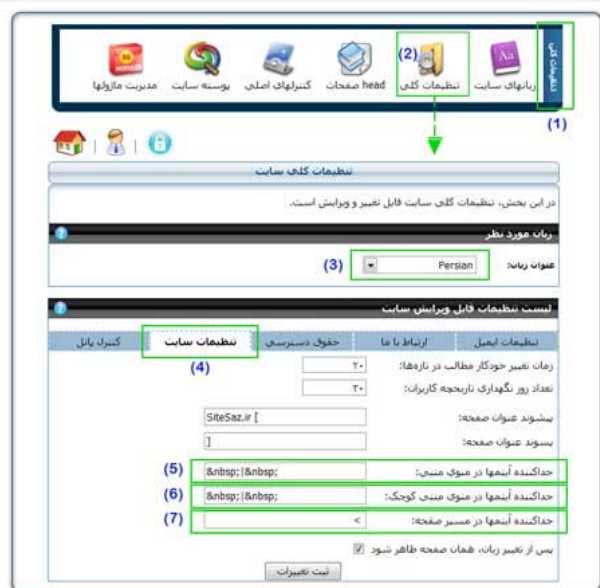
تنظیمات کلی

زبانهای سایت
(2)
تنظیمات کلی
head صفحات
کنترلهای اصلی
پوسته سایت
مدیریت ماژولها

(1)

تنظیمات کلی سایت

در این بخش، تنظیمات کلی سایت قابل تغییر و ویرایش است.

زبان مورد نظر

عنوان زبان: Persian (3)

لیست تنظیمات قابل ویرایش سایت

| تنظیمات ایمیل | ارتباط با ما | حقوق دسترسی | تنظیمات سایت | کنترل پانل |
|---|---|---|---|---|

(4)

زمان تغییر خودکار مطالب در تازه‌ها: ۳۰

تعداد روز نگهداری تاریخچه کاربران: ۳۰

پیشوند عنوان صفحه: SiteSaz.ir [

پسوند عنوان صفحه: ]

(5) حداکثرکننده آیتمها در منوی متنی: &nbsp;|&nbsp;

(6) حداکثرکننده آیتمها در منوی متنی کوچک: &nbsp;|&nbsp;

(7) حداکثرکننده آیتمها در مسیر صفحه: >

پس از تغییر زبان، همان صفحه ظاهر شود

ثبت تغییرات